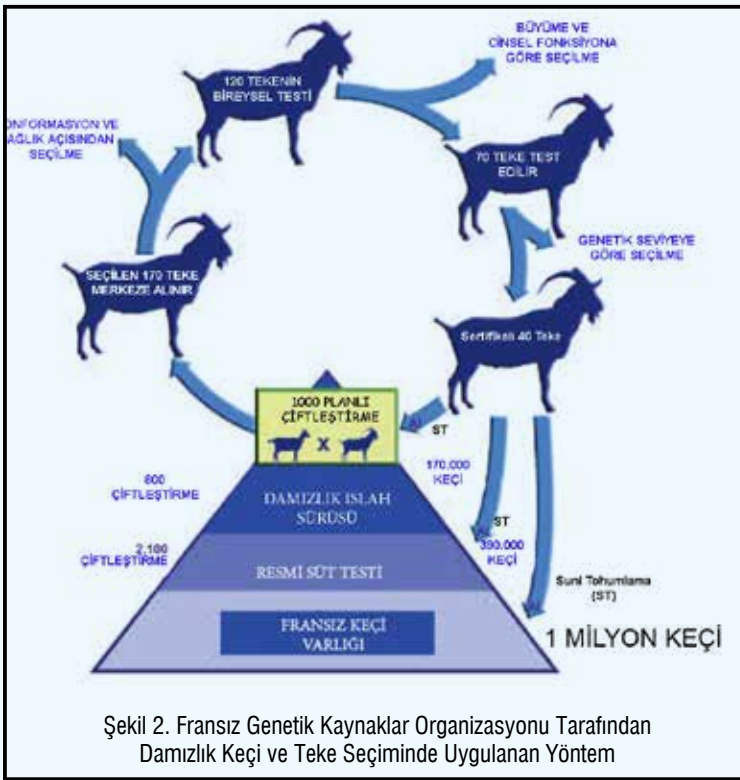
120 TEKENİN BİREYSEL TESTİ

BÜYÜME VE CİNSEL FONKSİYONA GÖRE SEÇİLME

ONFORMASYON VE AĞLIK AÇISINDAN SEÇİLME

70 TEKE TEST EDİLİR

GENETİK SEVİYEYE GÖRE SEÇİLME

SEÇİLEN 170 TEKE MERKEZE ALINIR

Sertifikalı 40 Teke

1000 PLANLI ÇİFTLEŞTİRME

X

ST

170.000 KEÇİ

800 ÇİFTLEŞTİRME

DAMIZLIK ISLAH SÜRÜSÜ

ST

390.000 KEÇİ

2.100 ÇİFTLEŞTİRME

RESMİ SÜT TESTİ

Suni Tohumlama (ST)

FRANSIZ KEÇİ VARLIĞI

1 MİLYON KEÇİ

Şekil 2. Fransız Genetik Kaynaklar Organizasyonu Tarafından Damızlık Keçi ve Teke Seçiminde Uygulanan Yöntem